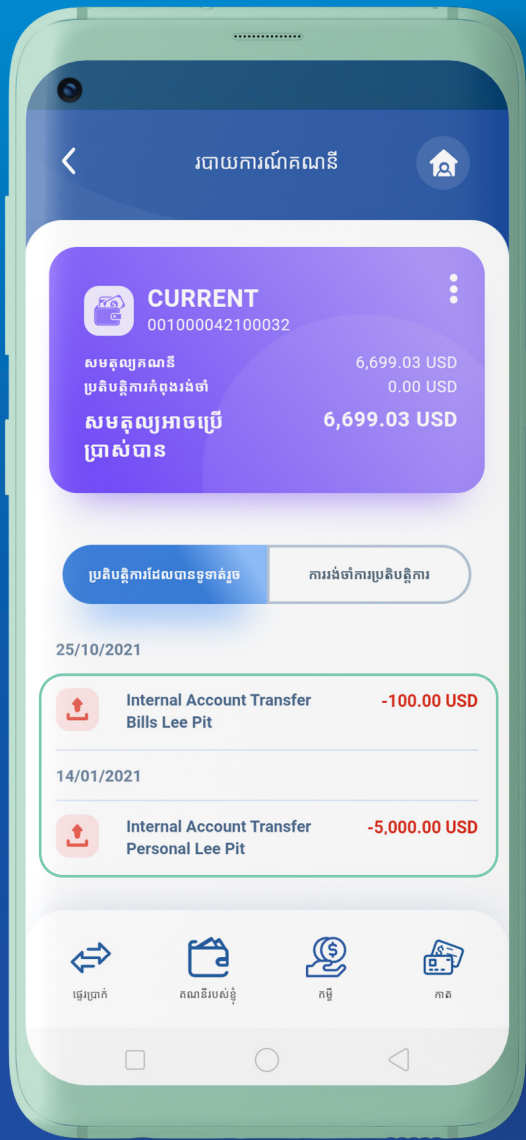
របាយការណ៍គណនី

CURRENT
001000042100032

សមតុល្យគណនី 6,699.03 USD
ប្រតិបត្តិការកំពុងរង់ចាំ 0.00 USD
សមតុល្យអាចប្រើប្រាស់បាន 6,699.03 USD

ប្រតិបត្តិការដែលបានទូទាត់រួច
ការរង់ចាំការប្រតិបត្តិការ

25/10/2021

Internal Account Transfer
Bills Lee Pit
-100.00 USD

14/01/2021

Internal Account Transfer
Personal Lee Pit
-5,000.00 USD

ផ្ទេរប្រាក់
គណនីរបស់ខ្ញុំ
កម្ចី
កាត